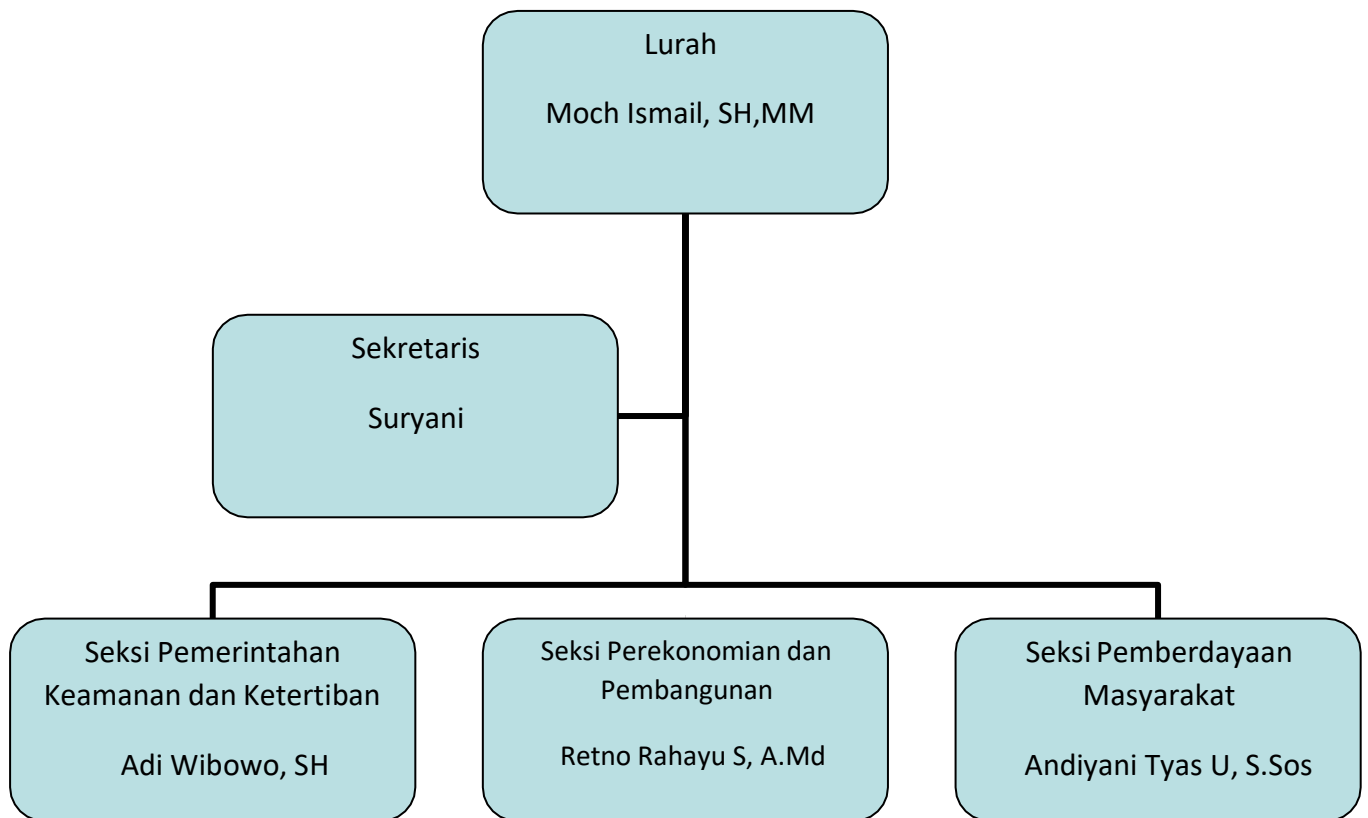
Lurah

Moch Ismail, SH,MM

Sekretaris

Suryani

Seksi Pemerintahan Keamanan dan Ketertiban

Adi Wibowo, SH

Seksi Perekonomian dan Pembangunan

Retno Rahayu S, A.Md

Seksi Pemberdayaan Masyarakat

Andiyani Tyas U, S.Sos